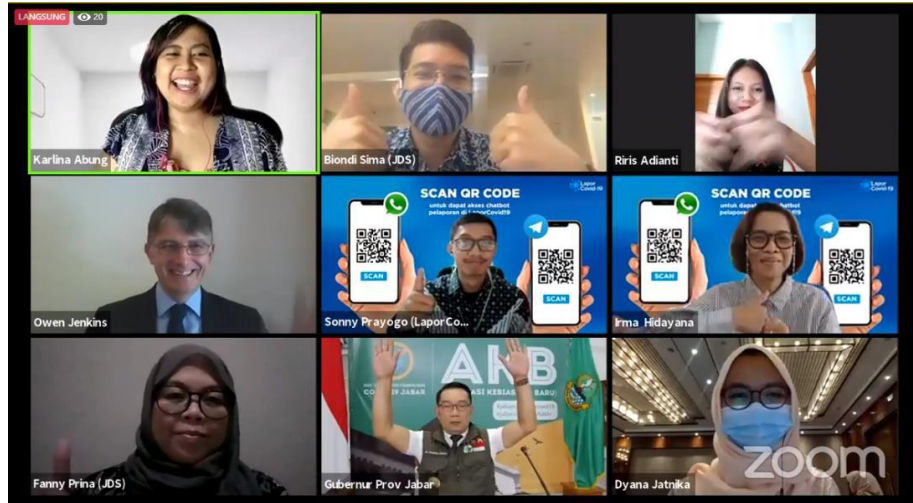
LANGSUNG 20

Karlina Abung

Biondi Sima (JDS)

Riris Adianti

Owen Jenkins

SCAN QR CODE
untuk dapat akses chatbot pelaporan di LaporCovid19
Lapor Covid-19
SCAN
SCAN

Sonny Prayogo (LaporCo...

SCAN QR CODE
untuk dapat akses chatbot pelaporan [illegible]
Lapor Covid-19
SCAN
SCAN

Irma Hidayana

Fanny Prina (JDS)

AKB
COVID-19 JABAR
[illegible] KEBIASAAN BARU

Gubernur Prov Jabar

zoom

Dyana Jatnika